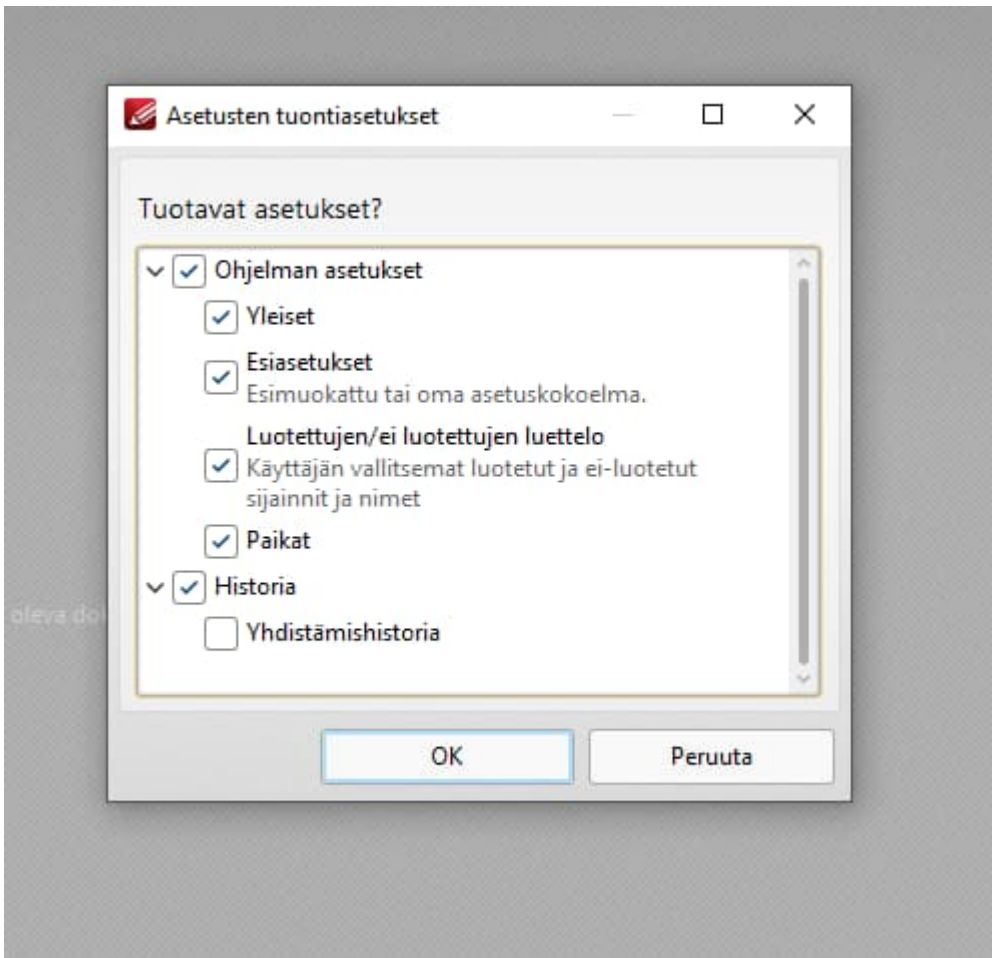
Asetusten tuontiasetukset

Tuotavat asetukset?

Ohjelman asetukset

Yleiset

Esiasetukset
Esimuokattu tai oma asetuskokoelma.

Luotettujen/ei luotettujen luettelo
Käyttäjän vallitsemat luotetut ja ei-luotetut sijainnit ja nimet

Paikat

Historia

Yhdistämishistoria

OK

Peruuta

oleva do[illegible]